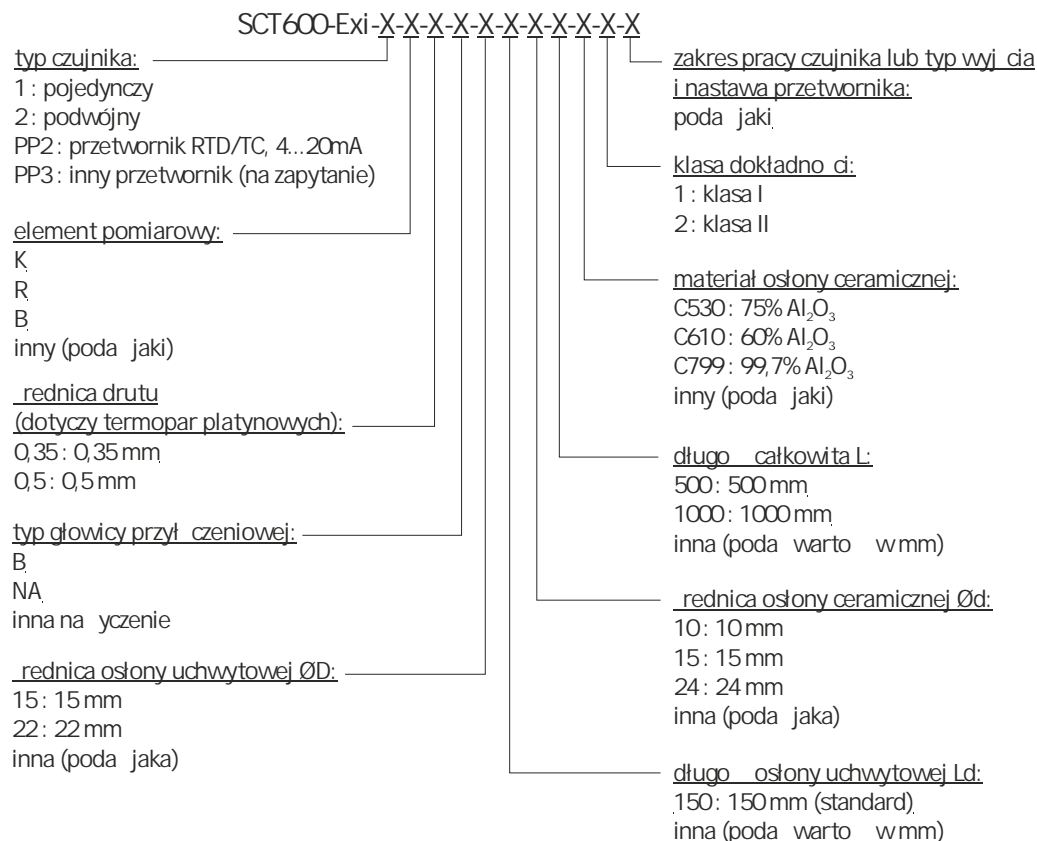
SCT600-Exi-X-X-X-X-X-X-X-X-X-X

typ czujnika:
1 : pojedynczy
2 : podwójny
PP2 : przetwornik RTD/TC, 4...20mA
PP3 : inny przetwornik (na zapytanie)

element pomiarowy:
K
R
B
inny (poda jaki)

rednica drutu (dotyczy termopar platynowych):
0,35 : 0,35 mm
0,5 : 0,5 mm

typ głowicy przył czeniowej:
B
NA
inna na yczenie

rednica osłony uchwytowej ØD:
15 : 15 mm
22 : 22 mm
inna (poda jaka)

zakres pracy czujnika lub typ wyj cia i nastawa przetwornika:
poda jaki

klasa dokładno ci:
1 : klasa I
2 : klasa II

materiał osłony ceramicznej:
C530 : 75% $Al_2O_3$
C610 : 60% $Al_2O_3$
C799 : 99,7% $Al_2O_3$
inny (poda jaki)

długo całkowita L:
500 : 500 mm
1000 : 1000 mm
inna (poda warto w mm)

rednica osłony ceramicznej Ød:
10 : 10 mm
15 : 15 mm
24 : 24 mm
inna (poda jaka)

długo osłony uchwytowej Ld:
150 : 150 mm (standard)
inna (poda warto w mm)